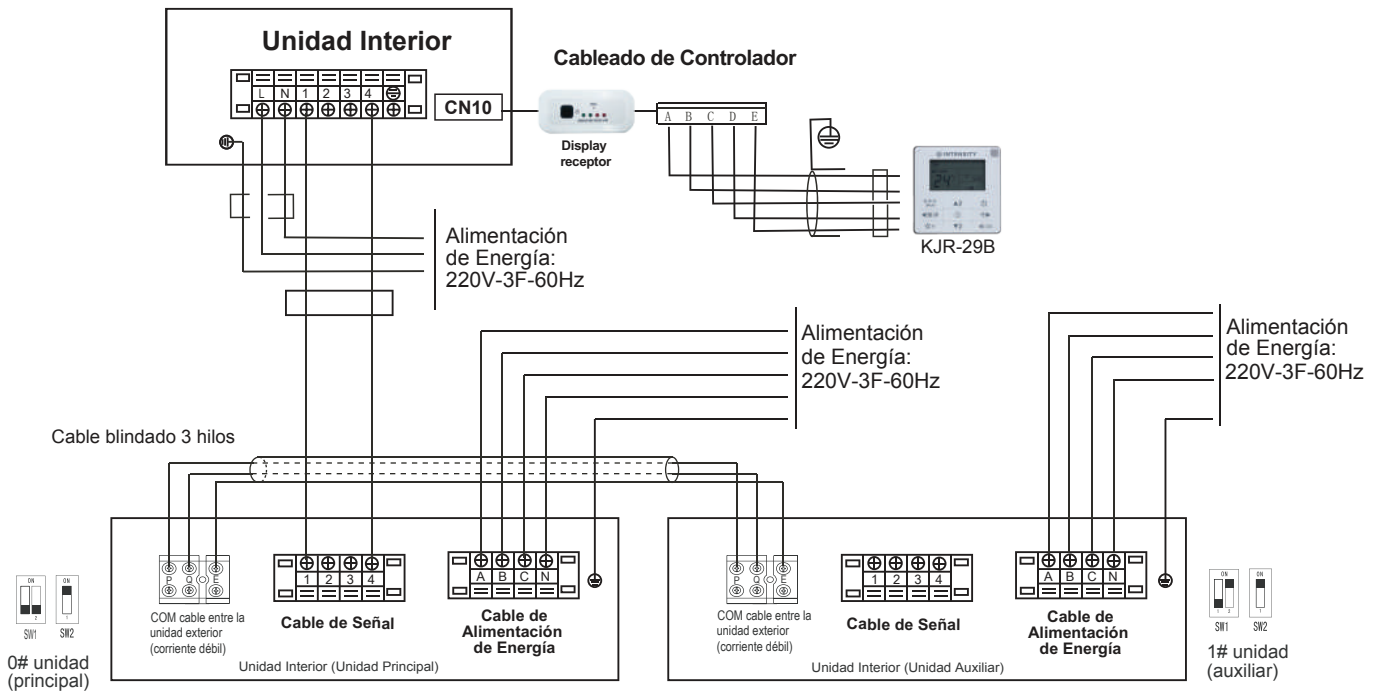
Unidad Interior

L N 1 2 3 4

CN10

Cableado de Controlador

Display receptor

A B C D E

KJR-29B

Alimentación de Energía: 220V-3F-60Hz

Alimentación de Energía: 220V-3F-60Hz

Alimentación de Energía: 220V-3F-60Hz

Cable blindado 3 hilos

P Q E

COM cable entre la unidad exterior (corriente débil)

1 2 3 4

Cable de Señal

A B C N

Cable de Alimentación de Energía

Unidad Interior (Unidad Principal)

P Q E

COM cable entre la unidad exterior (corriente débil)

1 2 3 4

Cable de Señal

A B C N

Cable de Alimentación de Energía

Unidad Interior (Unidad Auxiliar)

ON SW1 SW2

0# unidad (principal)

ON SW1 SW2

1# unidad (auxiliar)